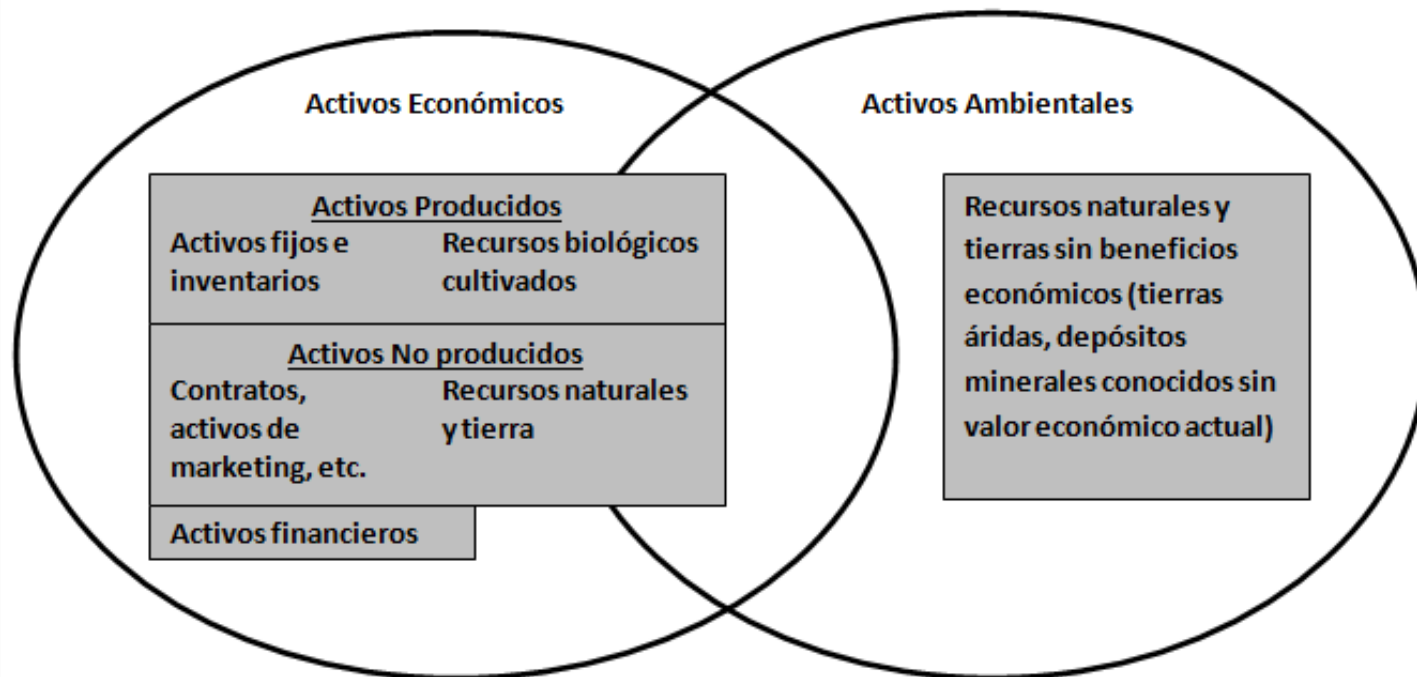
Activos Económicos

Activos Ambientales

Activos Producidos

Activos fijos e inventarios

Recursos biológicos cultivados

Activos No producidos

Contratos, activos de marketing, etc.

Recursos naturales y tierra

Activos financieros

Recursos naturales y tierras sin beneficios económicos (tierras áridas, depósitos minerales conocidos sin valor económico actual)